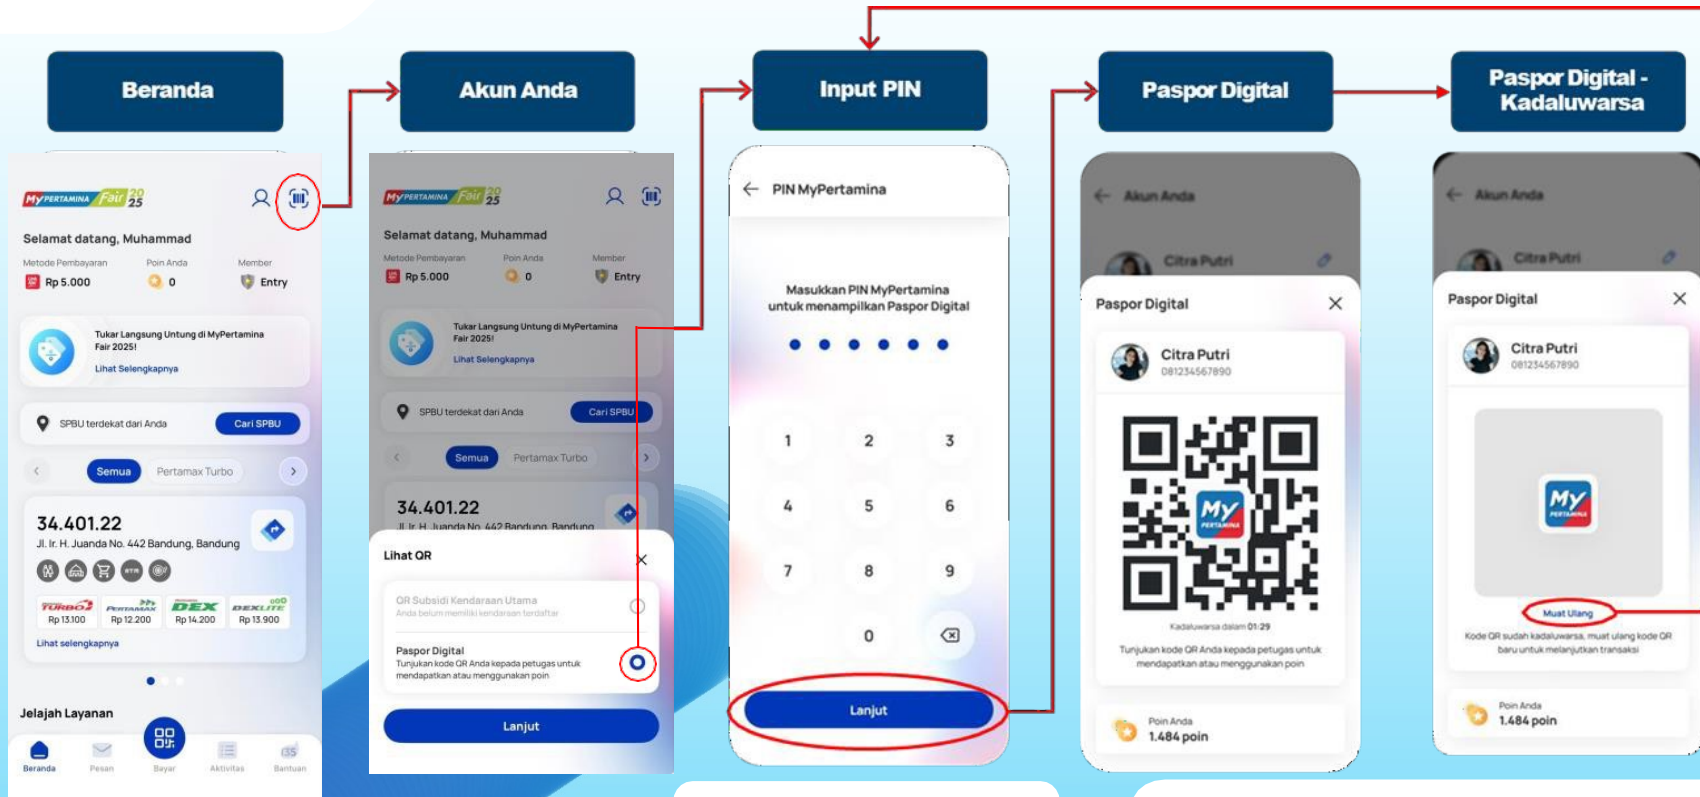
Beranda

Akun Anda

Input PIN

Paspor Digital

Paspor Digital - Kadaluwarsa

MyPertamina Fair 2025

Selamat datang, Muhammad

Metode Pembayaran
Rp 5.000
Poin Anda
0
Member
Entry

Tukar Langsung Untung di MyPertamina Fair 2025!
Lihat Selengkapnya

SPBU terdekat dari Anda
Cari SPBU

Semua
Pertamax Turbo

34.401.22
Jl. Ir. H. Juanda No. 442 Bandung, Bandung

Turbo Rp 13.100
Pertamax Rp 12.200
Dex Rp 14.200
Dexlite Rp 13.900

Lihat selengkapnya

Jelajah Layanan

Beranda
Pesan
Bayar
Aktivitas
Bantuan

MyPertamina Fair 2025

Selamat datang, Muhammad

Metode Pembayaran
Rp 5.000
Poin Anda
0
Member
Entry

Tukar Langsung Untung di MyPertamina Fair 2025!
Lihat Selengkapnya

SPBU terdekat dari Anda
Cari SPBU

Semua
Pertamax Turbo

34.401.22
Jl. Ir. H. Juanda No. 442 Bandung, Bandung

Lihat QR

QR Subsidi Kendaraan Utama
Anda belum memiliki kendaraan terdaftar

Paspor Digital
Tunjukan kode QR Anda kepada petugas untuk mendapatkan atau menggunakan poin

Lanjut

PIN MyPertamina

Masukkan PIN MyPertamina untuk menampilkan Paspor Digital

1
2
3
4
5
6
7
8
9
0

Lanjut

Akun Anda
Citra Putri

Paspor Digital

Citra Putri
081234567890

Kadaluwarsa dalam 01:29

Tunjukan kode QR Anda kepada petugas untuk mendapatkan atau menggunakan poin

Poin Anda
1.484 poin

Akun Anda
Citra Putri

Paspor Digital

Citra Putri
081234567890

Muat Ulang

Kode QR sudah kadaluwarsa, muat ulang kode QR baru untuk melanjutkan transaksi

Poin Anda
1.484 poin